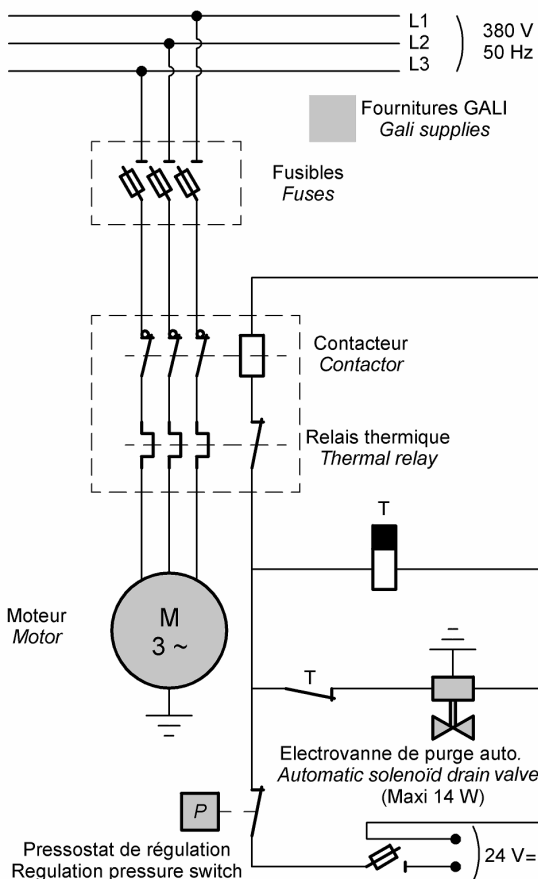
L1
L2
L3
380 V
50 Hz

Fournitures GALI
*Gali supplies*

Fusibles
*Fuses*

Contacteur
*Contactor*

Relais thermique
*Thermal relay*

T

Moteur
*Motor*

M
3 ~

T

Electrovanne de purge auto.
*Automatic solenoïd drain valve*
(Maxi 14 W)

P

Pressostat de régulation
Regulation pressure switch

24 V=